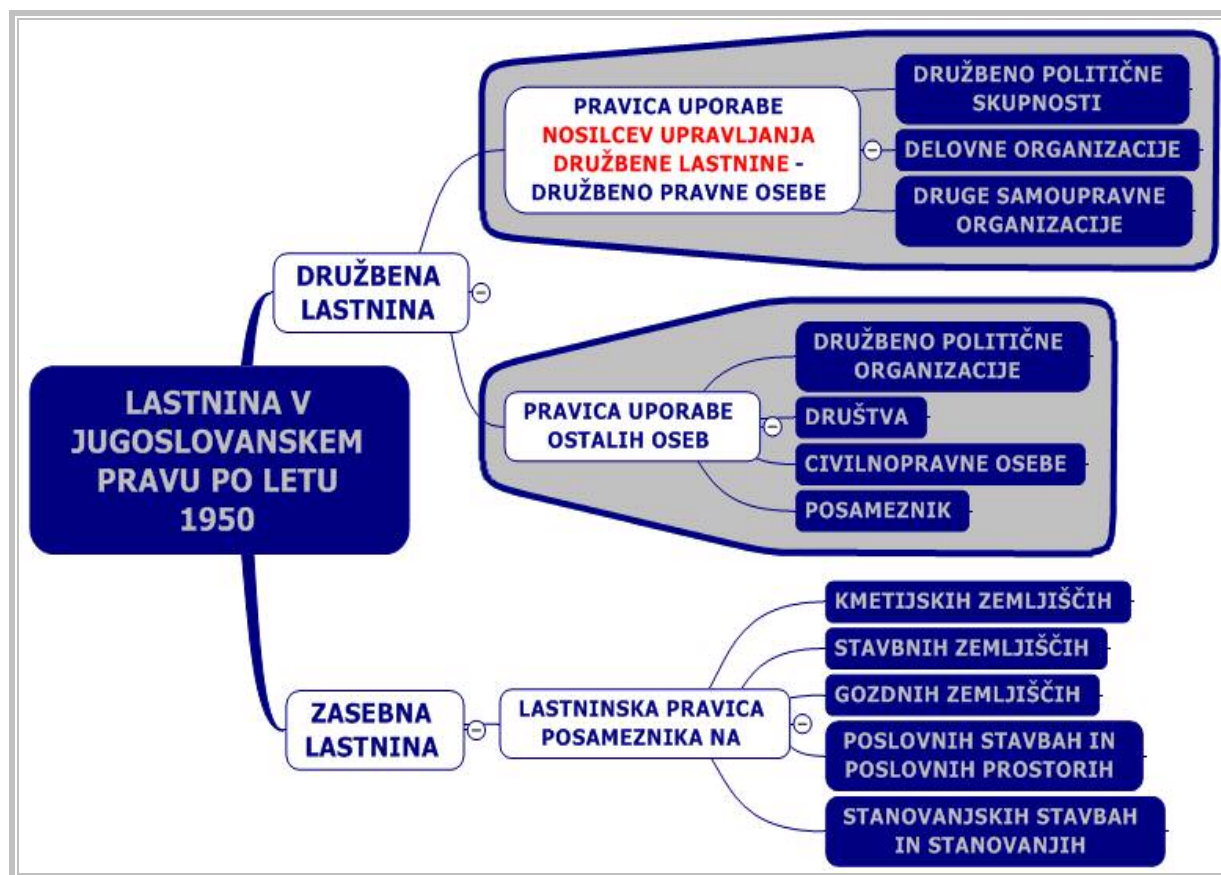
LASTNINA V JUGOSLOVANSKEM PRAVU PO LETU 1950

DRUŽBENA LASTNINA

PRAVICA UPORABE NOSILCEV UPRAVLJANJA DRUŽBENE LASTNINE - DRUŽBENO PRAVNE OSEBE

DRUŽBENO POLITIČNE SKUPNOSTI

DELOVNE ORGANIZACIJE

DRUGE SAMOUPRAVNE ORGANIZACIJE

PRAVICA UPORABE OSTALIH OSEB

DRUŽBENO POLITIČNE ORGANIZACIJE

DRUŠTVA

CIVILNOPRAVNE OSEBE

POSAMEZNIK

ZASEBNA LASTNINA

LASTNINSKA PRAVICA POSAMEZNIKA NA

KMETIJSKIH ZEMLJIŠČIH

STAVBNIH ZEMLJIŠČIH

GOZDNIH ZEMLJIŠČIH

POSLOVNIH STAVBAH IN POSLOVNIH PROSTORIH

STANOVANJSKIH STAVBAH IN STANOVANJIH